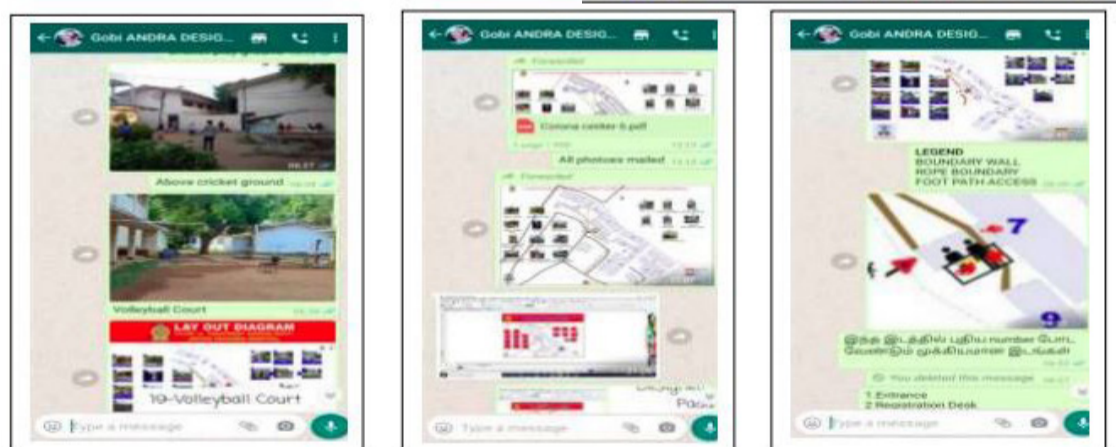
Gobi ANDRA DESIG...

Above cricket ground

Volleyball Court

LAY OUT DIAGRAM

19-Volleyball Court

Type a message

Gobi ANDRA DESIG...

Forwarded

Corona center 6.pdf

All photoes mailed

Forwarded

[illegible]

Type a message

Gobi ANDRA DESIG...

LEGEND
BOUNDARY WALL
ROPE BOUNDARY
FOOT PATH ACCESS

7

9

இந்த இடத்தில் புதிய number போட வேண்டும் முக்கியமான இடங்கள்

You deleted this message

1 Entrance
2 Registration Desk

Type a message